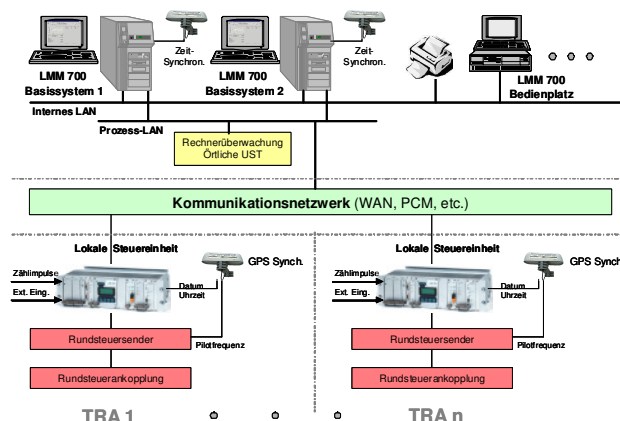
Zeit-Synchron.

Zeit-Synchron.

LMM 700 Basissystem 1

LMM 700 Basissystem 2

LMM 700 Bedienplatz

Internes LAN

Prozess-LAN

Rechnerüberwachung Örtliche UST

Kommunikationsnetzwerk (WAN, PCM, etc.)

Lokale Steuereinheit

GPS Synch.

Zählimpulse

Ext. Eing.

Datum Uhrzeit

Rundsteuersender

Pilotfrequenz

Rundsteuerankopplung

TRA 1

Lokale Steuereinheit

GPS Synch.

Zählimpulse

Ext. Eing.

Datum Uhrzeit

Rundsteuersender

Pilotfrequenz

Rundsteuerankopplung

TRA n